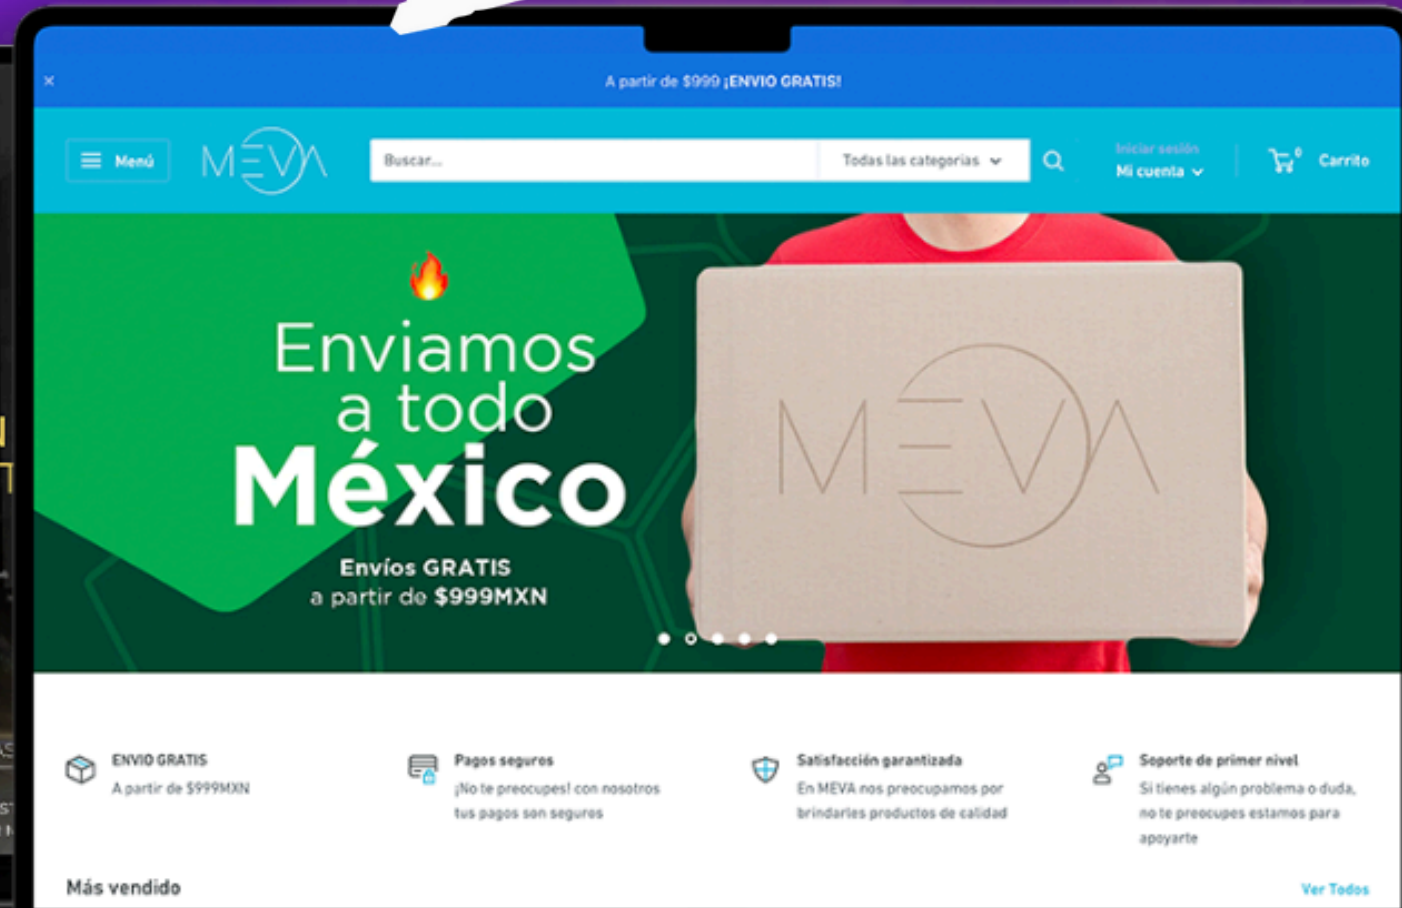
×

A partir de $999 ¡ENVIO GRATIS!

Menú

MEVA

Buscar...

Todas las categorías

Iniciar sesión
Mi cuenta

0
Carrito

Enviamos a todo México

Envíos GRATIS a partir de $999MXN

MEVA

ENVIO GRATIS
A partir de $999MXN

Pagos seguros
¡No te preocupes! con nosotros tus pagos son seguros

Satisfacción garantizada
En MEVA nos preocupamos por brindarles productos de calidad

Soporte de primer nivel
Si tienes algún problema o duda, no te preocupes estamos para apoyarte

Más vendido

Ver Todos